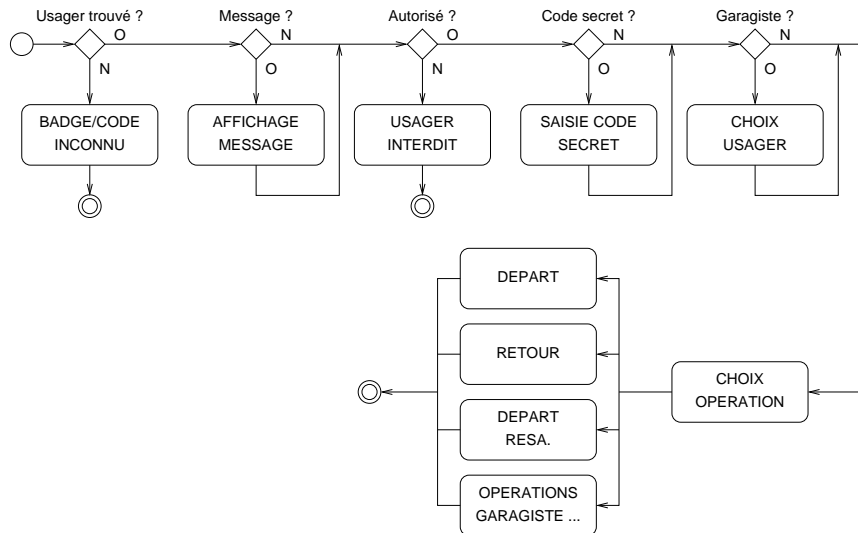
Usager trouvé ?
O
N
BADGE/CODE INCONNU

Message ?
N
O
AFFICHAGE MESSAGE

Autorisé ?
O
N
USAGER INTERDIT

Code secret ?
N
O
SAISIE CODE SECRET

Garagiste ?
N
O
CHOIX USAGER

DEPART
RETOUR
DEPART RESA.
OPERATIONS GARAGISTE ...
CHOIX OPERATION